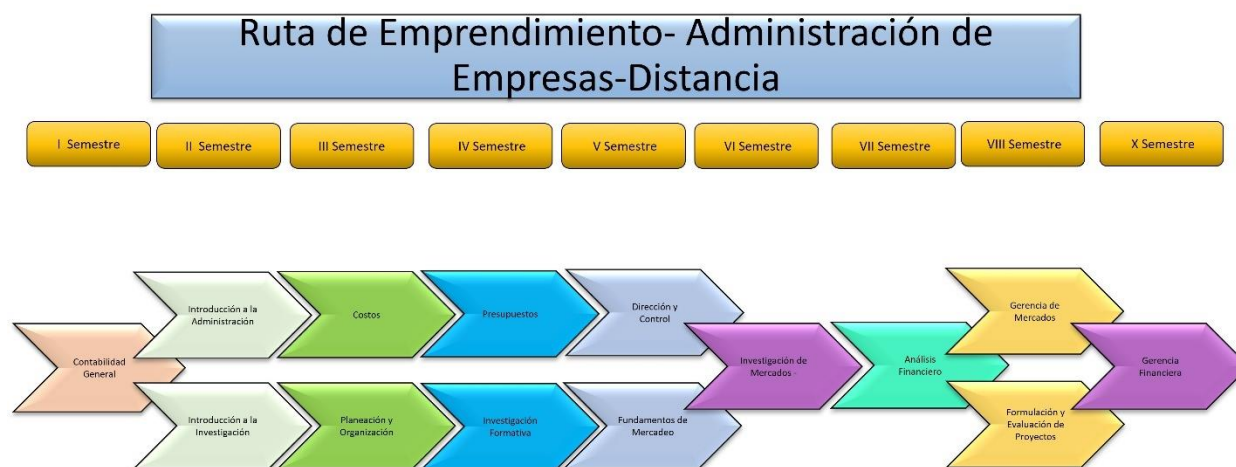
Ruta de Emprendimiento- Administración de Empresas-Distancia

I Semestre

II Semestre

III Semestre

IV Semestre

V Semestre

VI Semestre

VII Semestre

VIII Semestre

X Semestre

Contabilidad General

Introducción a la Administración

Introducción a la Investigación

Costos

Planeación y Organización

Presupuestos

Investigación Formativa

Dirección y Control

Fundamentos de Mercadeo

Investigación de Mercados

Análisis Financiero

Gerencia de Mercados

Formulación y Evaluación de Proyectos

Gerencia Financiera